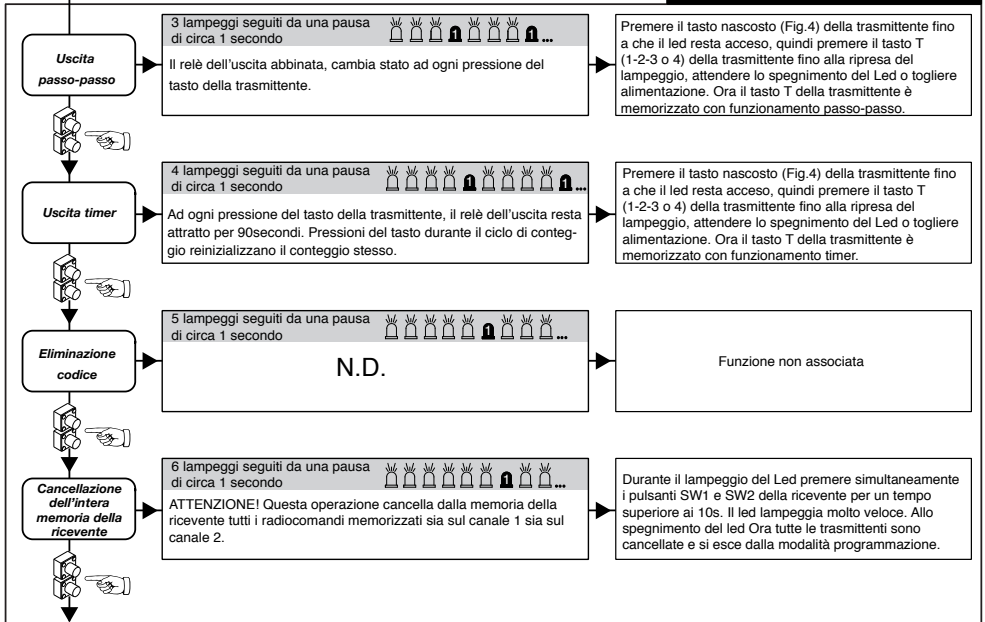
Uscita passo-passo

3 lampeggi seguiti da una pausa di circa 1 secondo

1 ...

Il relè dell'uscita abbinata, cambia stato ad ogni pressione del tasto della trasmittente.

Premere il tasto nascosto (Fig.4) della trasmittente fino a che il led resta acceso, quindi premere il tasto T (1-2-3 o 4) della trasmittente fino alla ripresa del lampeggio, attendere lo spegnimento del Led o togliere alimentazione. Ora il tasto T della trasmittente è memorizzato con funzionamento passo-passo.

Uscita timer

4 lampeggi seguiti da una pausa di circa 1 secondo

1 1 ...

Ad ogni pressione del tasto della trasmittente, il relè dell'uscita resta attratto per 90secondi. Pressioni del tasto durante il ciclo di conteggio reinizializzano il conteggio stesso.

Premere il tasto nascosto (Fig.4) della trasmittente fino a che il led resta acceso, quindi premere il tasto T (1-2-3 o 4) della trasmittente fino alla ripresa del lampeggio, attendere lo spegnimento del Led o togliere alimentazione. Ora il tasto T della trasmittente è memorizzato con funzionamento timer.

Eliminazione codice

5 lampeggi seguiti da una pausa di circa 1 secondo

1 ...

N.D.

Funzione non associata

Cancellazione dell'intera memoria della ricevente

6 lampeggi seguiti da una pausa di circa 1 secondo

1 ...

ATTENZIONE! Questa operazione cancella dalla memoria della ricevente tutti i radiocomandi memorizzati sia sul canale 1 sia sul canale 2.

Durante il lampeggio del Led premere simultaneamente i pulsanti SW1 e SW2 della ricevente per un tempo superiore ai 10s. Il led lampeggia molto veloce. Allo spegnimento del led Ora tutte le trasmittenti sono cancellate e si esce dalla modalità programmazione.